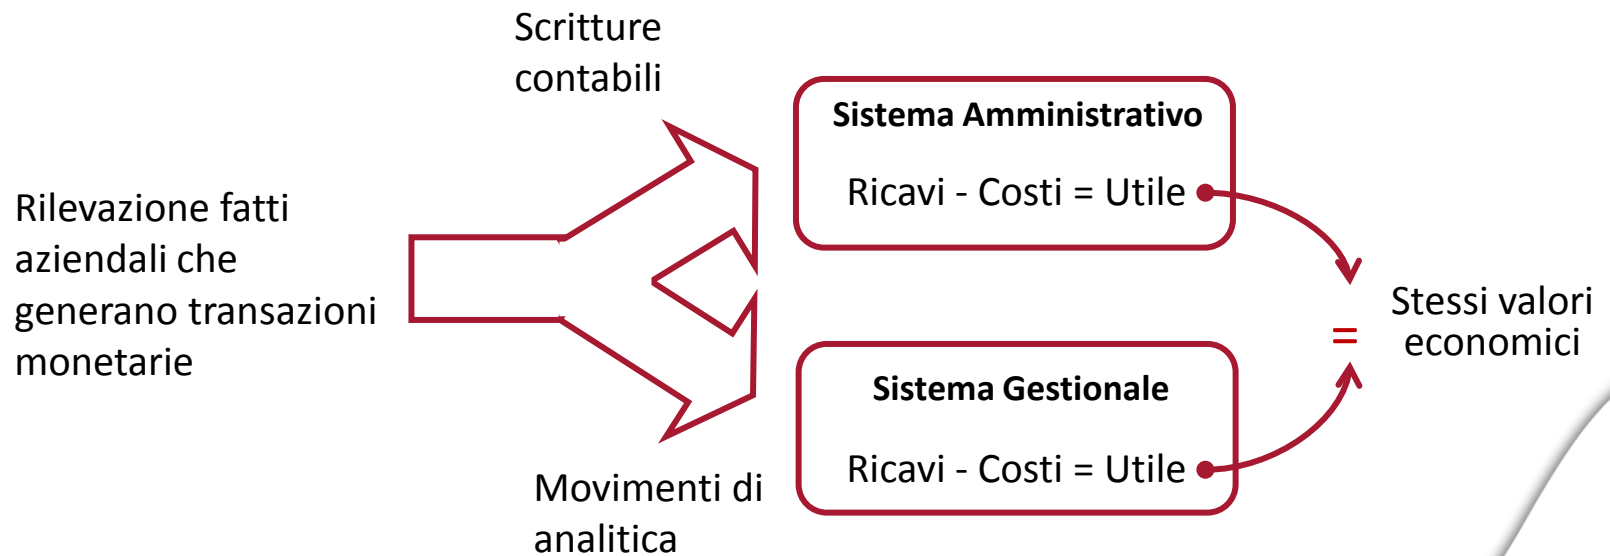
Scritture contabili

Rilevazione fatti aziendali che generano transazioni monetarie

Sistema Amministrativo

Ricavi - Costi = Utile

Sistema Gestionale

Ricavi - Costi = Utile

=

Stessi valori economici

Movimenti di analitica